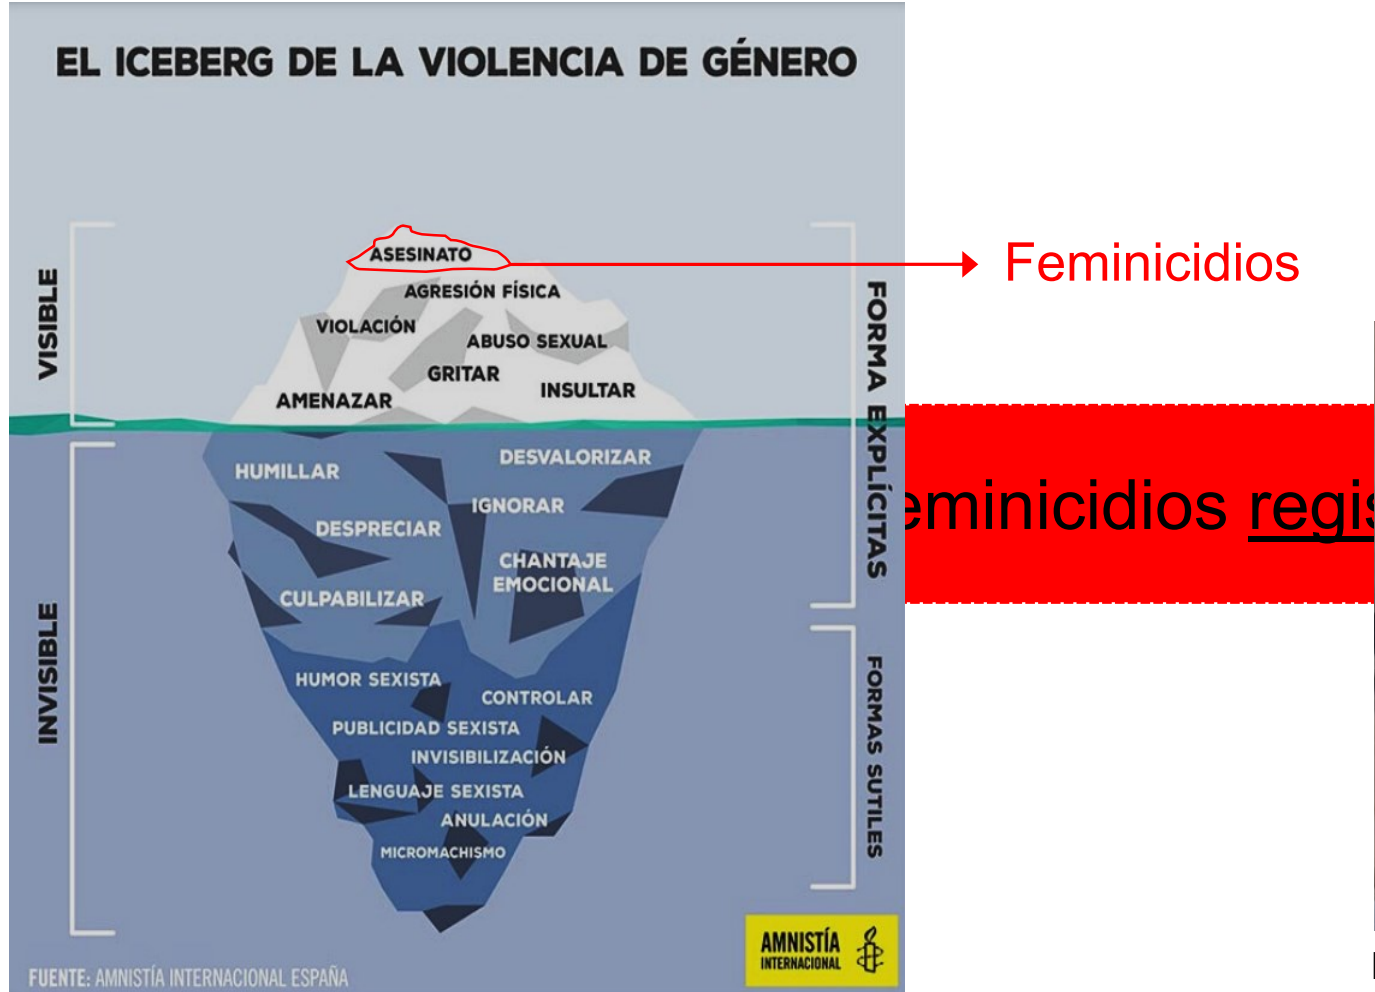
EL ICEBERG DE LA VIOLENCIA DE GÉNERO

VISIBLE

ASESINATO
AGRESIÓN FÍSICA
VIOLACIÓN
ABUSO SEXUAL
GRITAR
INSULTAR
AMENAZAR

FORMA EXPLÍCITAS

Feminicidios

eminicidios regi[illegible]

INVISIBLE

HUMILLAR
DESVALORIZAR
IGNORAR
DESPRECIAR
CHANTAJE EMOCIONAL
CULPABILIZAR
HUMOR SEXISTA
CONTROLAR
PUBLICIDAD SEXISTA
INVISIBILIZACIÓN
LENGUAJE SEXISTA
ANULACIÓN
MICROMACHISMO

FORMAS SUTILES

AMNISTÍA INTERNACIONAL

FUENTE: AMNISTÍA INTERNACIONAL ESPAÑA